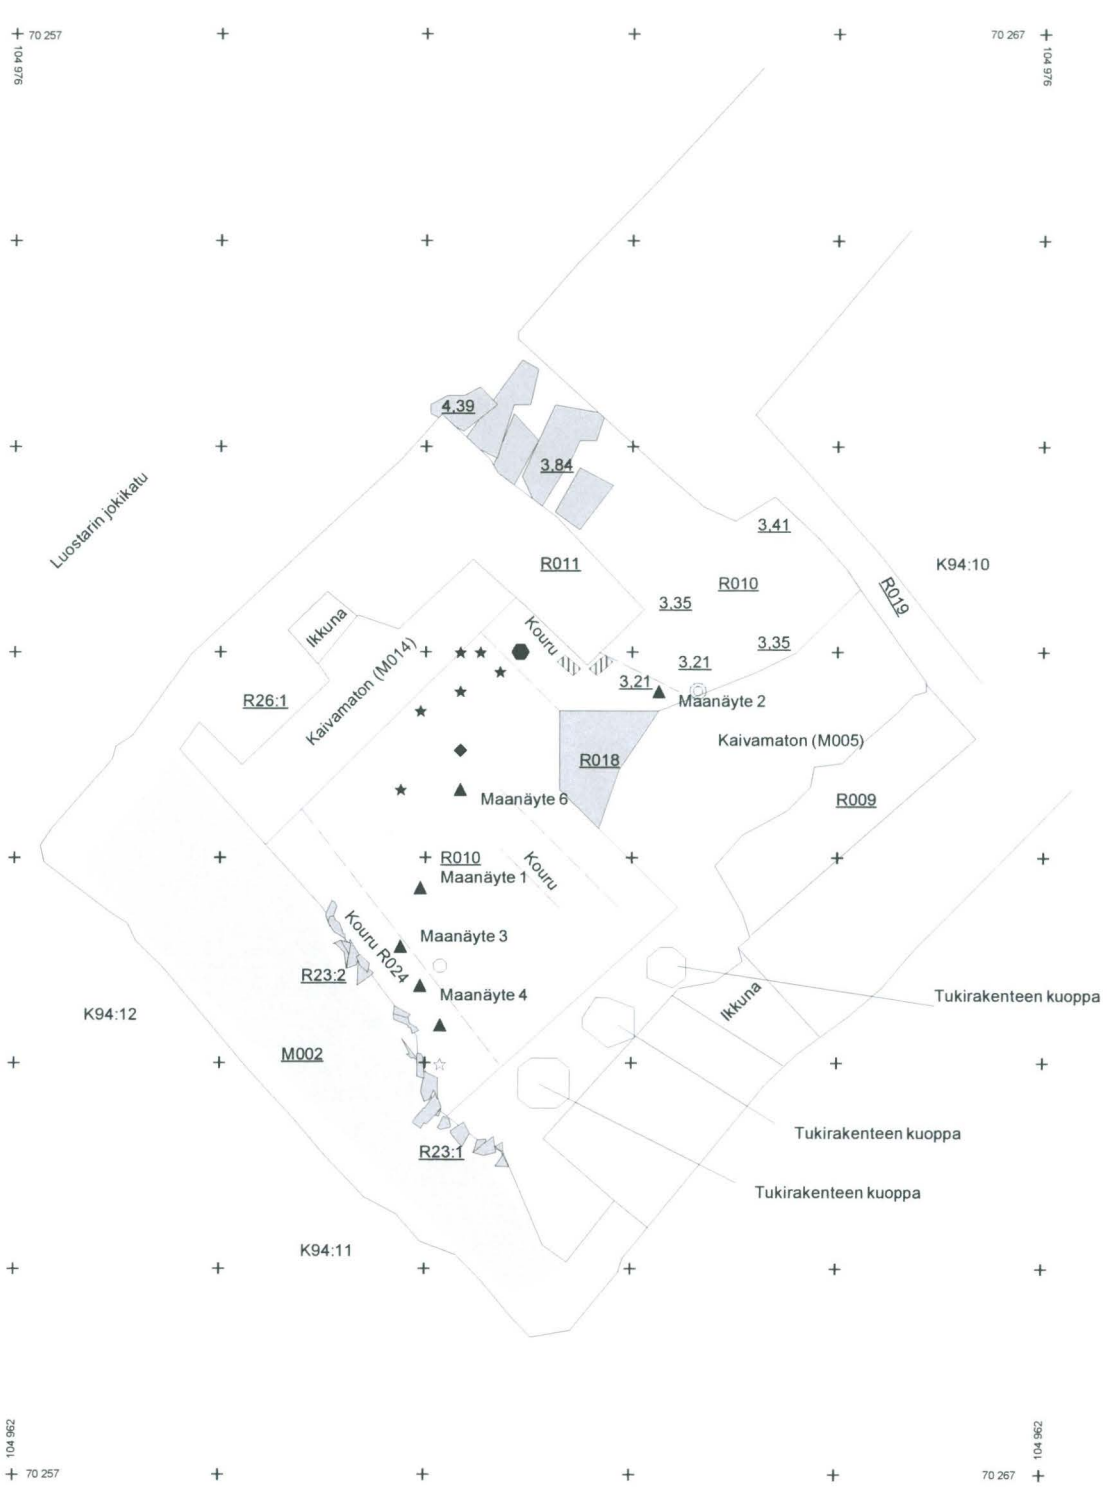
70 257
104 976
70 267
104 976

4,39
3,84
Luostarin jokikatu
3,41
R011
R010
K94:10
R019
3,35
Ikkuna
Kouru
3,35
3,21
Kaivamaton (M014)
3,21
R26:1
Maanäyte 2
Kaivamaton (M005)
R018
Maanäyte 6
R009
R010
Kouru
Maanäyte 1
Kouru R024
Maanäyte 3
R23:2
Maanäyte 4
Tukirakenteen kuoppa
K94:12
Ikkuna
M002
Tukirakenteen kuoppa
R23:1
Tukirakenteen kuoppa
K94:11

104 962
70 257
104 962
70 267